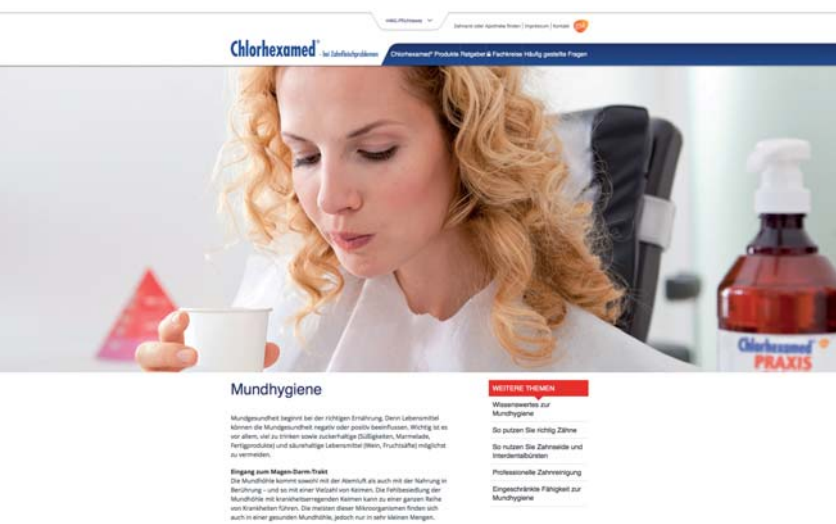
Häufig Suchbegriffe

Zahnarzt oder Apotheke finden | Impressum | Kontakt

Chlorhexamed® bei Zahnfleischproblemen

Chlorhexamed® Produkte Ratgeber & Fachkreise Häufig gestellte Fragen

Chlorhexamed PRAXIS

Mundhygiene

Mundgesundheit beginnt bei der richtigen Ernährung. Denn Lebensmittel können die Mundgesundheit negativ oder positiv beeinflussen. Wichtig ist es vor allem, viel zu trinken sowie zuckerhaltige (Süßigkeiten, Marmelade, Fertigprodukte) und säurehaltige Lebensmittel (Wein, Fruchtsäfte) möglichst zu vermeiden.

Eingang zum Magen-Darm-Trakt

Die Mundhöhle kommt sowohl mit der Atemluft als auch mit der Nahrung in Berührung – und so mit einer Vielzahl von Keimen. Die Fehlbesiedlung der Mundhöhle mit krankheitserregenden Keimen kann zu einer ganzen Reihe von Krankheiten führen. Die meisten dieser Mikroorganismen finden sich auch in einer gesunden Mundhöhle, jedoch nur in sehr kleinen Mengen.

WEITERE THEMEN

Wissenswertes zur Mundhygiene

So putzen Sie richtig Zähne

So nutzen Sie Zahnseide und Interdentalbürsten

Professionelle Zahnreinigung

Eingeschränkte Fähigkeit zur Mundhygiene